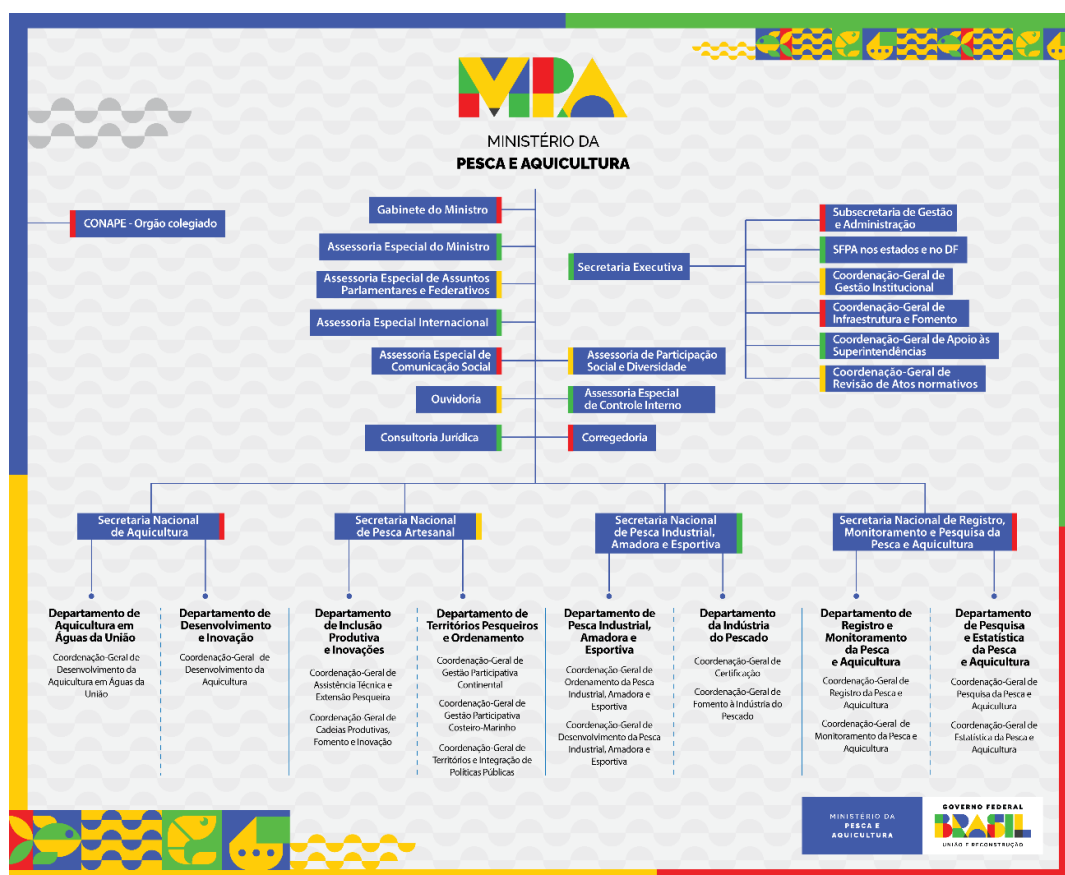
MPA
MINISTÉRIO DA
PESCA E AQUICULTURA

CONAPE - Orgão colegiado

Gabinete do Ministro

Assessoria Especial do Ministro

Assessoria Especial de Assuntos Parlamentares e Federativos

Assessoria Especial Internacional

Assessoria Especial de Comunicação Social

Ouvidoria

Consultoria Jurídica

Secretaria Executiva

Assessoria de Participação Social e Diversidade

Assessoria Especial de Controle Interno

Corregedoria

Subsecretaria de Gestão e Administração

SFPA nos estados e no DF

Coordenação-Geral de Gestão Institucional

Coordenação-Geral de Infraestrutura e Fomento

Coordenação-Geral de Apoio às Superintendências

Coordenação-Geral de Revisão de Atos normativos

Secretaria Nacional de Aquicultura

Secretaria Nacional de Pesca Artesanal

Secretaria Nacional de Pesca Industrial, Amadora e Esportiva

Secretaria Nacional de Registro, Monitoramento e Pesquisa da Pesca e Aquicultura

Departamento de Aquicultura em Águas da União

Coordenação-Geral de Desenvolvimento da Aquicultura em Águas da União

Departamento de Desenvolvimento e Inovação

Coordenação-Geral de Desenvolvimento da Aquicultura

Departamento de Inclusão Produtiva e Inovações

Coordenação-Geral de Assistência Técnica e Extensão Pesqueira

Coordenação-Geral de Cadeias Produtivas, Fomento e Inovação

Departamento de Territórios Pesqueiros e Ordenamento

Coordenação-Geral de Gestão Participativa Continental

Coordenação-Geral de Gestão Participativa Costeiro-Marinho

Coordenação-Geral de Territórios e Integração de Políticas Públicas

Departamento de Pesca Industrial, Amadora e Esportiva

Coordenação-Geral de Ordenamento da Pesca Industrial, Amadora e Esportiva

Coordenação-Geral de Desenvolvimento da Pesca Industrial, Amadora e Esportiva

Departamento da Indústria do Pescado

Coordenação-Geral de Certificação

Coordenação-Geral de Fomento à Indústria do Pescado

Departamento de Registro e Monitoramento da Pesca e Aquicultura

Coordenação-Geral de Registro da Pesca e Aquicultura

Coordenação-Geral de Monitoramento da Pesca e Aquicultura

Departamento de Pesquisa e Estatística da Pesca e Aquicultura

Coordenação-Geral de Pesquisa da Pesca e Aquicultura

Coordenação-Geral de Estatística da Pesca e Aquicultura

MINISTÉRIO DA PESCA E AQUICULTURA

GOVERNO FEDERAL
BRASIL
UNIÃO E RECONSTRUÇÃO